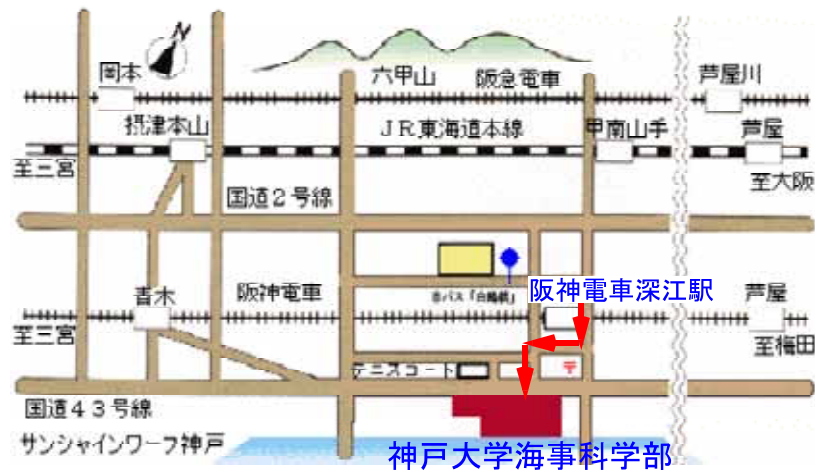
N
岡本
六甲山
阪急電車
芦屋川
摂津本山
JR東海道本線
甲南山手
芦屋
至三宮
至大阪
国道2号線
市バス「白鶴前」
阪神電車深江駅
青木
阪神電車
芦屋
至三宮
至梅田
テニスコート
〒
国道43号線
サンシャインワーフ神戸
神戸大学海事科学部